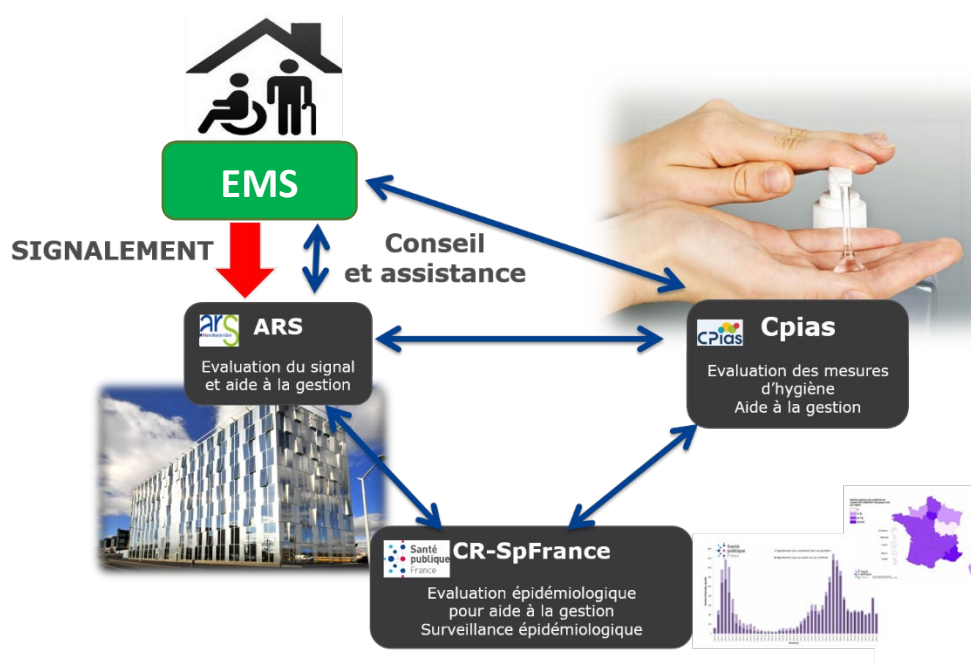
EMS

SIGNALEMENT

Conseil et assistance

ars ARS

Evaluation du signal et aide à la gestion

CPias Cpias

Evaluation des mesures d'hygiène
Aide à la gestion

Santé publique France CR-SpFrance

Evaluation épidémiologique pour aide à la gestion
Surveillance épidémiologique